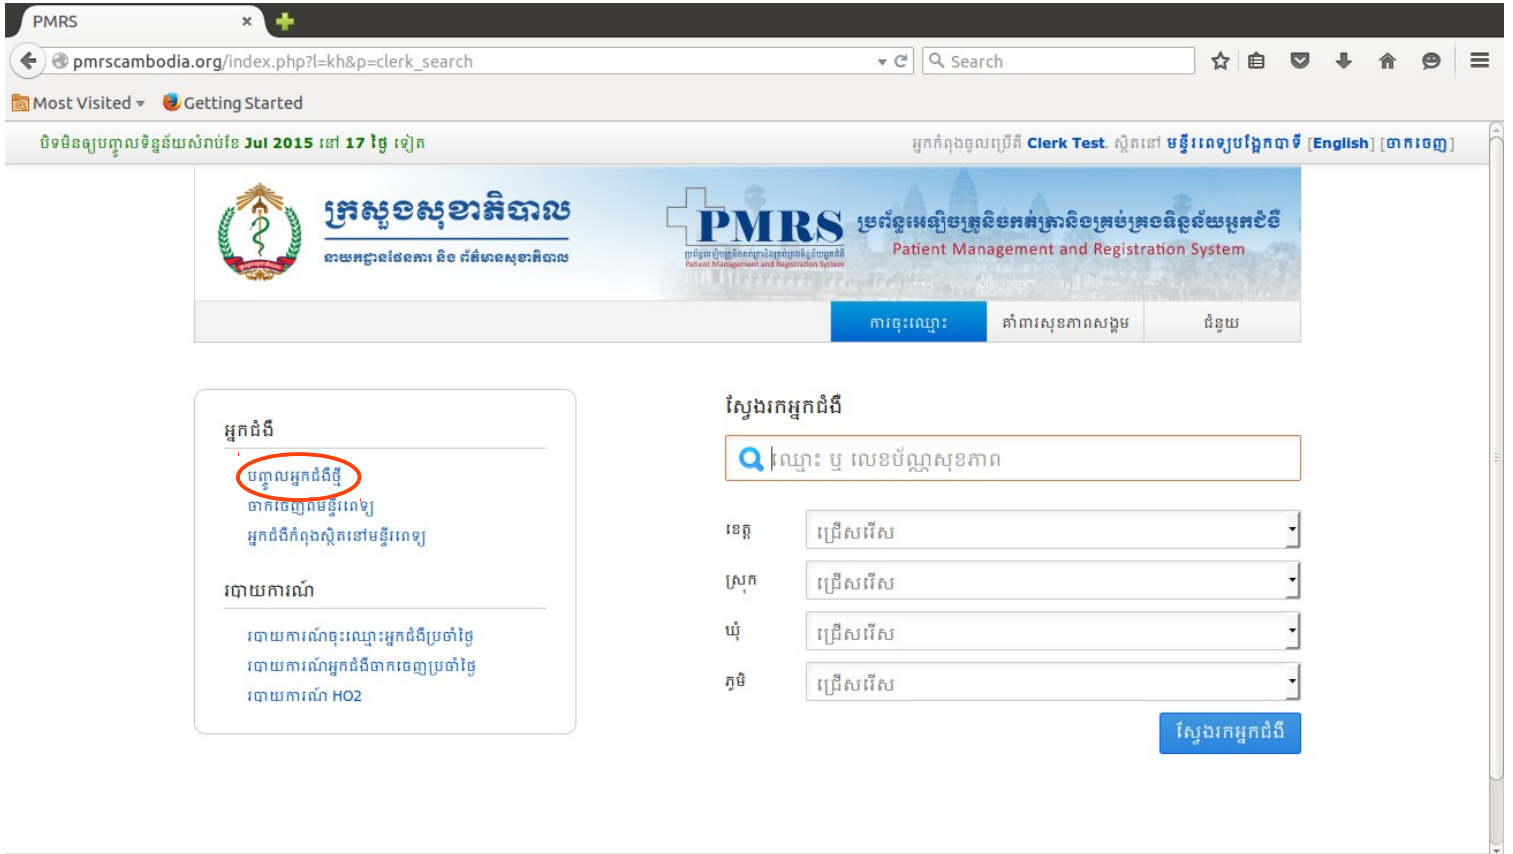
PMRS ×

pmrscambodia.org/index.php?l=kh&p=clerk_search

Search

Most Visited Getting Started

បិទមិនឲ្យបញ្ចូលទិន្នន័យសំរាប់ខែ Jul 2015 នៅ 17 ថ្ងៃ ទៀត

អ្នកកំពុងចូលប្រើគឺ Clerk Test. ស្ថិតនៅ មន្ទីរពេទ្យបង្អែកបាទី [English] [ចាកចេញ]

ក្រសួងសុខាភិបាល

នាយកដ្ឋានផែនការ និង ព័ត៌មានសុខាភិបាល

PMRS

ប្រព័ន្ធអេឡិចត្រូនិចកត់ត្រានិងគ្រប់គ្រងទិន្នន័យអ្នកជំងឺ

Patient Management and Registration System

ការចុះឈ្មោះ

គាំពារសុខភាពសង្គម

ជំនួយ

អ្នកជំងឺ

បញ្ចូលអ្នកជំងឺថ្មី

ចាកចេញពីមន្ទីរពេទ្យ

អ្នកជំងឺកំពុងស្ថិតនៅមន្ទីរពេទ្យ

របាយការណ៍

របាយការណ៍ចុះឈ្មោះអ្នកជំងឺប្រចាំថ្ងៃ

របាយការណ៍អ្នកជំងឺចាកចេញប្រចាំថ្ងៃ

របាយការណ៍ HO2

ស្វែងរកអ្នកជំងឺ

ឈ្មោះ ឬ លេខប័ណ្ណសុខភាព

ខេត្ត ជ្រើសរើស

ស្រុក ជ្រើសរើស

ឃុំ ជ្រើសរើស

ភូមិ ជ្រើសរើស

ស្វែងរកអ្នកជំងឺ